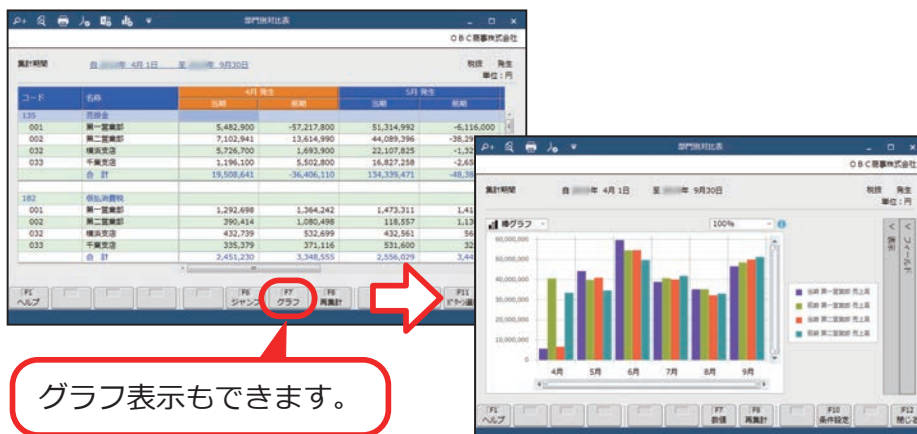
部門別対比表

ＯＢＣ商事株式会社

集計期間　自　年 4月 1日　至　年 9月30日

税抜　発生
単位：円

| コード | 名称 | 4月 発生 当期 | 4月 発生 前期 | 5月 発生 当期 | 5月 発生 前期 |
|---|---|---|---|---|---|
| 135 | 売掛金 | | | | |
| 001 | 第一営業部 | 5,482,900 | -57,217,800 | 51,314,992 | -6,116,000 |
| 002 | 第二営業部 | 7,102,941 | 13,614,990 | 44,089,396 | -38,29 |
| 032 | 横浜支店 | 5,726,700 | 1,693,900 | 22,107,825 | -1,32 |
| 033 | 千葉支店 | 1,196,100 | 5,502,800 | 16,827,258 | -2,65 |
| | 合　計 | 19,508,641 | -36,406,110 | 134,339,471 | -48,38 |
| 182 | 仮払消費税 | | | | |
| 001 | 第一営業部 | 1,292,698 | 1,364,242 | 1,473,311 | 1,41 |
| 002 | 第二営業部 | 290,414 | 1,080,498 | 118,557 | 1,13 |
| 032 | 横浜支店 | 432,739 | 532,699 | 432,561 | 56 |
| 033 | 千葉支店 | 335,379 | 371,116 | 531,600 | 32 |
| | 合　計 | 2,451,230 | 3,348,555 | 2,556,029 | 3,44 |

F1 ヘルプ　F6 ジャンプ　F7 グラフ　F8 再集計　F11 ﾋﾞｸﾞｯ連動

部門別対比表

ＯＢＣ商事株式会社

集計期間　自　年 4月 1日　至　年 9月30日

税抜　発生
単位：円

棒グラフ　100%

60,000,000
50,000,000
40,000,000
30,000,000
20,000,000
10,000,000
0

4月　5月　6月　7月　8月　9月

当期 第一営業部 売上高
前期 第一営業部 売上高
当期 第二営業部 売上高
前期 第二営業部 売上高

表示　フィールド

F1 ヘルプ　F7 数値　F8 再集計　F10 条件設定　F12 閉じる

グラフ表示もできます。